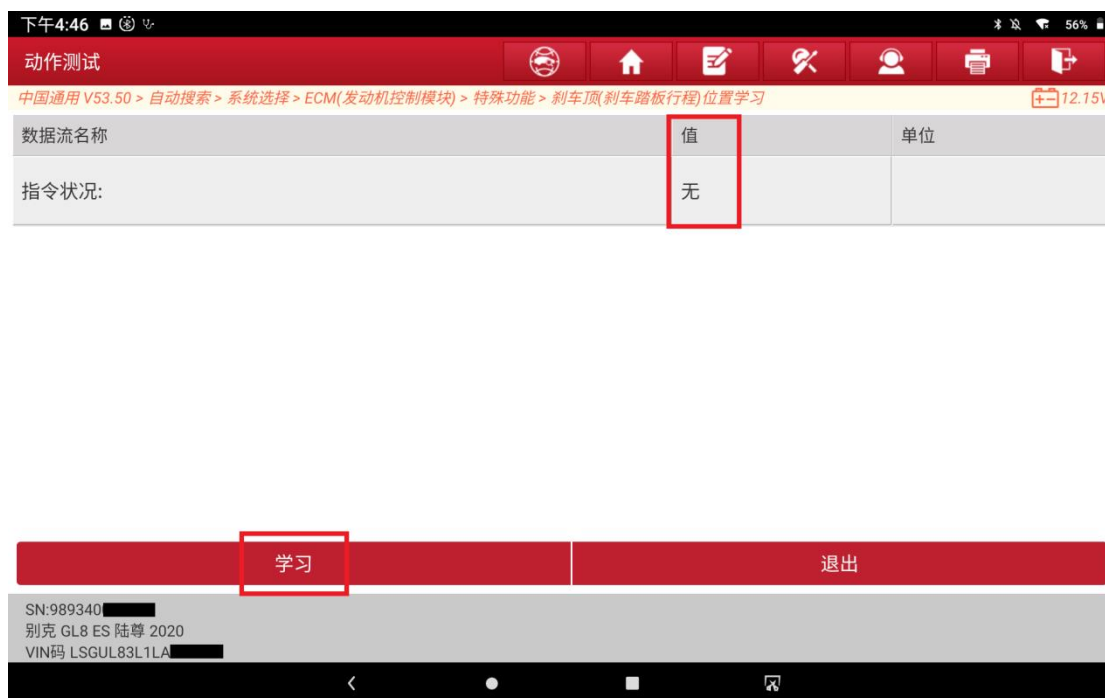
下午4:46 56%

动作测试

中国通用 V53.50 > 自动搜索 > 系统选择 > ECM(发动机控制模块) > 特殊功能 > 刹车顶(刹车踏板行程)位置学习 12.15V

| 数据流名称 | 值 | 单位 |
|---|---|---|
| 指令状况: | 无 | |

学习

退出

SN:989340
别克 GL8 ES 陆尊 2020
VIN码 LSGUL83L1LA